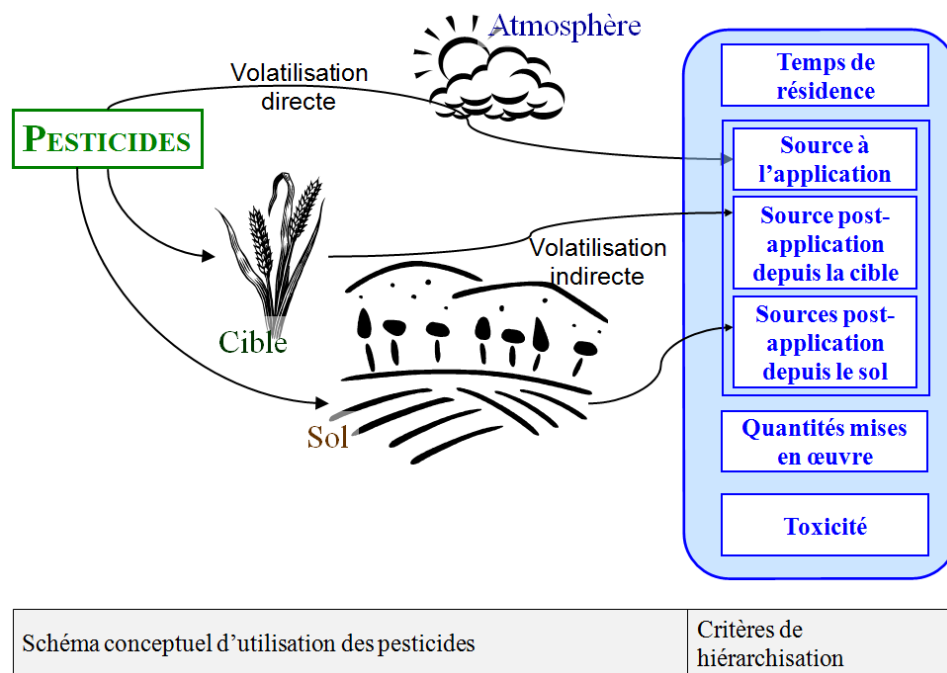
Atmosphère

Volatilisation directe

PESTICIDES

Cible

Volatilisation indirecte

Sol

Temps de résidence

Source à l'application

Source post-application depuis la cible

Sources post-application depuis le sol

Quantités mises en œuvre

Toxicité

| Schéma conceptuel d'utilisation des pesticides | Critères de hiérarchisation |
|---|---|